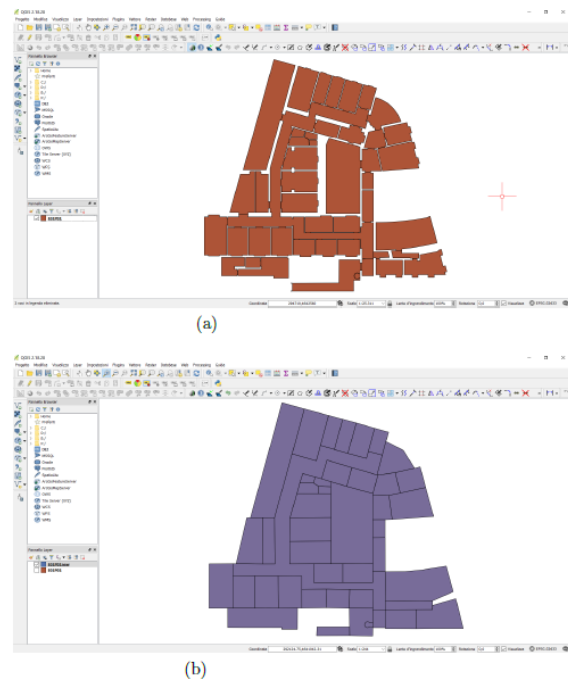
QGIS 2.18.20

Progetto Modifica Visualizza Layer Impostazioni Plugins Vettore Raster Database Web Processing Guida

Pannello Browser

Home

Preferiti

C:/

D:/

E:/

F:/

DB2

MSSQL

Oracle

PostGIS

SpatiaLite

ArcGisMapServer

ArcGisFeatureServer

GeoNode

OWS

Tile Server (XYZ)

WCS

WFS

WMS

Pannello Layer

Coordinate

Scala

Lente d'ingrandimento 100%

Rotazione 0,0

Visualizza

EPSG:25833

(a)

QGIS 2.18.20

Progetto Modifica Visualizza Layer Impostazioni Plugins Vettore Raster Database Web Processing Guida

Pannello Browser

Home

Preferiti

C:/

D:/

E:/

F:/

DB2

MSSQL

Oracle

PostGIS

SpatiaLite

ArcGisMapServer

ArcGisFeatureServer

GeoNode

OWS

Tile Server (XYZ)

WCS

WFS

WMS

Pannello Layer

Coordinate

Scala

Lente d'ingrandimento 100%

Rotazione 0,0

Visualizza

EPSG:25833

(b)